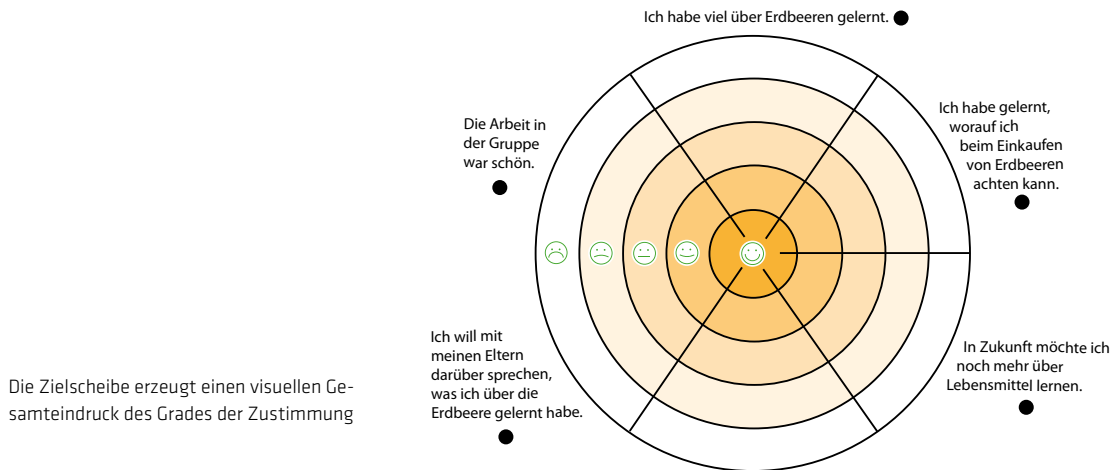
Ich habe viel über Erdbeeren gelernt.

Die Arbeit in der Gruppe war schön.

Ich habe gelernt, worauf ich beim Einkaufen von Erdbeeren achten kann.

Ich will mit meinen Eltern darüber sprechen, was ich über die Erdbeere gelernt habe.

In Zukunft möchte ich noch mehr über Lebensmittel lernen.

Die Zielscheibe erzeugt einen visuellen Gesamteindruck des Grades der Zustimmung